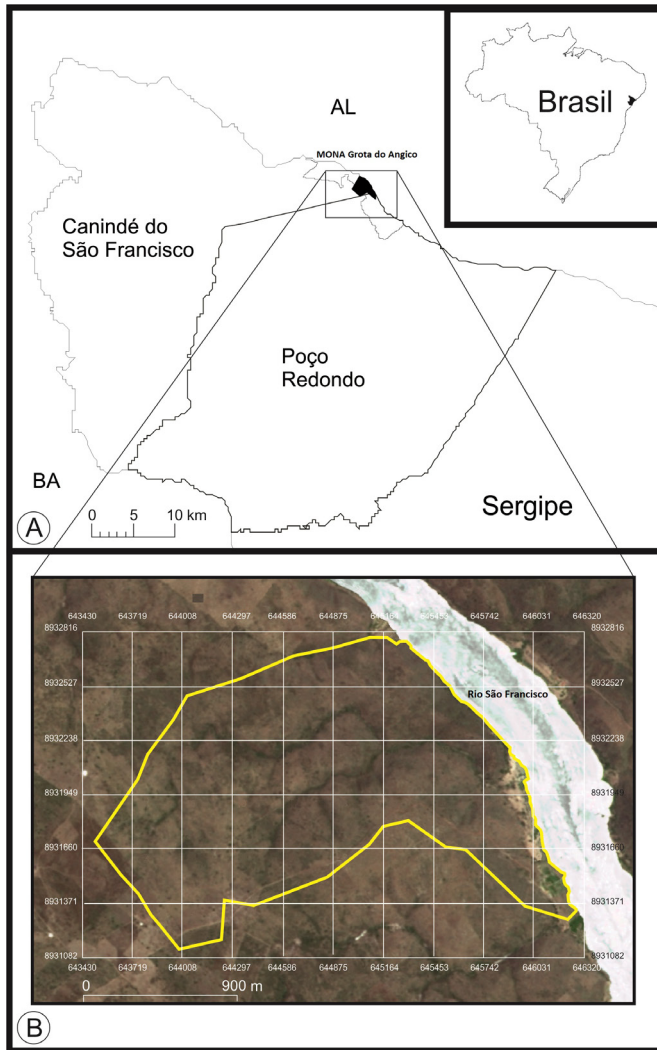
Brasil

AL

MONA Grota do Angico

Canindé do São Francisco

Poço Redondo

BA

Sergipe

0 5 10 km

A

643430 643719 644008 644297 644586 644875 645164 645453 645742 646031 646320

8932816 8932527 8932238 8931949 8931660 8931371 8931082

8932816 8932527 8932238 8931949 8931660 8931371 8931082

Rio São Francisco

643430 643719 644008 644297 644586 644875 645164 645453 645742 646031 646320

0 900 m

B